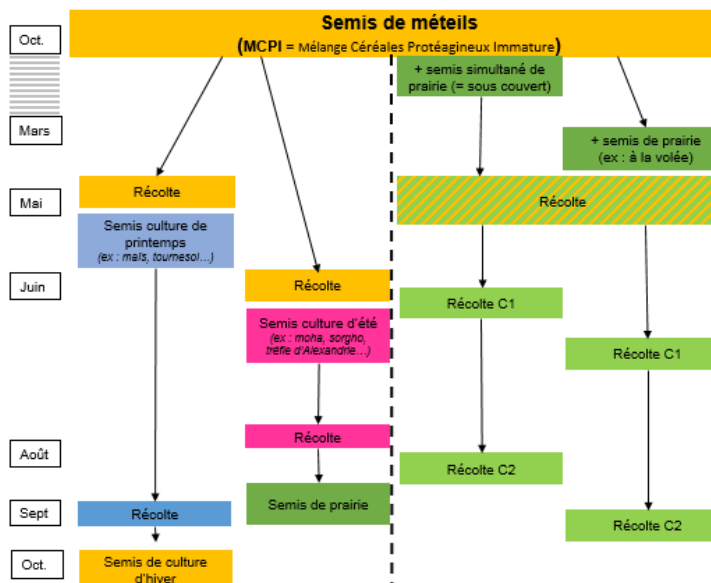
Oct.

Mars

Mai

Juin

Août

Sept

Oct.

Semis de méteils

(MCPI = Mélange Céréales Protéagineux Immature)

+ semis simultané de prairie (= sous couvert)

+ semis de prairie (ex : à la volée)

Récolte

Semis culture de printemps (ex : maïs, tournesol…)

Récolte

Récolte

Semis culture d'été (ex : moha, sorgho, trèfle d'Alexandrie…)

Récolte C1

Récolte C1

Récolte

Récolte C2

Semis de prairie

Récolte

Récolte C2

Semis de culture d'hiver